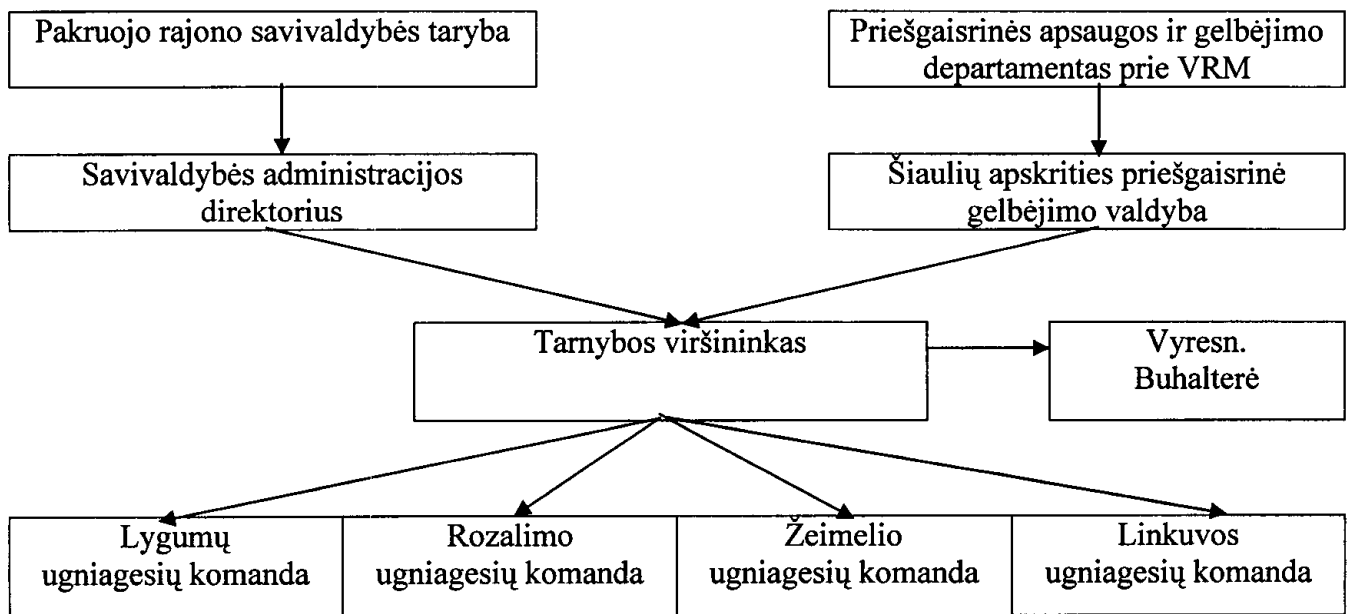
Pakruojo rajono savivaldybės taryba

Priešgaisrinės apsaugos ir gelbėjimo departamentas prie VRM

Savivaldybės administracijos direktorius

Šiaulių apskrities priešgaisrinė gelbėjimo valdyba

Tarnybos viršininkas

Vyresn. Buhalterė

Lygumų ugniagesių komanda

Rozalimo ugniagesių komanda

Žeimelio ugniagesių komanda

Linkuvos ugniagesių komanda